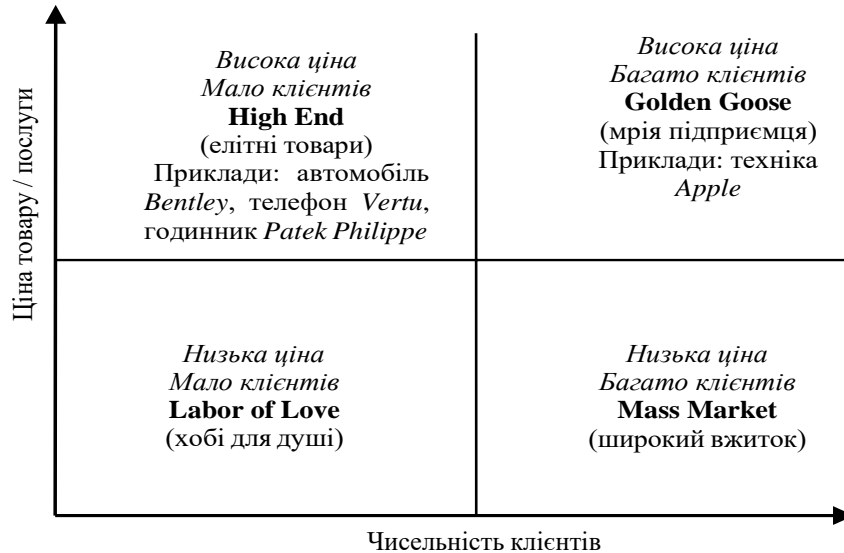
Ціна товару / послуги

Висока ціна
Мало клієнтів
**High End**
(елітні товари)
Приклади: автомобіль *Bentley*, телефон *Vertu*, годинник *Patek Philippe*

Висока ціна
Багато клієнтів
**Golden Goose**
(мрія підприємця)
Приклади: техніка *Apple*

Низька ціна
Мало клієнтів
**Labor of Love**
(хобі для душі)

Низька ціна
Багато клієнтів
**Mass Market**
(широкий вжиток)

Чисельність клієнтів